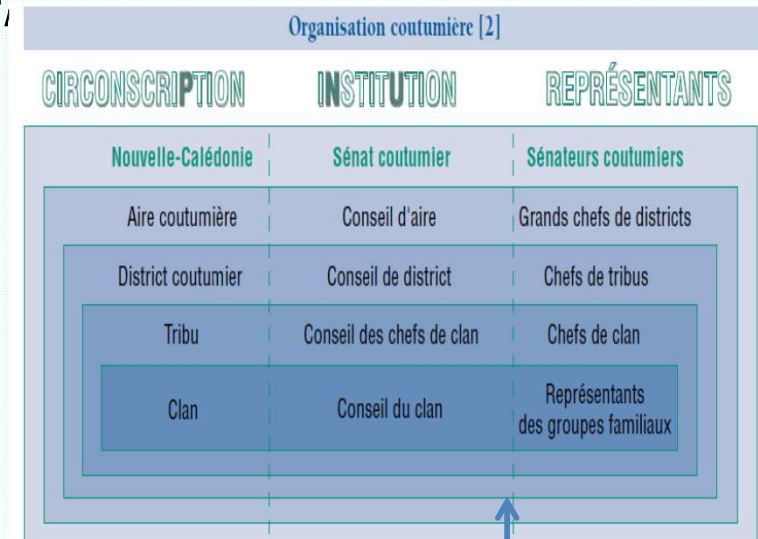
Organisation coutumière [2]

| CIRCONSCRIPTION | INSTITUTION | REPRÉSENTANTS |
|---|---|---|
| Nouvelle-Calédonie | Sénat coutumier | Sénateurs coutumiers |
| Aire coutumière | Conseil d'aire | Grands chefs de districts |
| District coutumier | Conseil de district | Chefs de tribus |
| Tribu | Conseil des chefs de clan | Chefs de clan |
| Clan | Conseil du clan | Représentants des groupes familiaux |